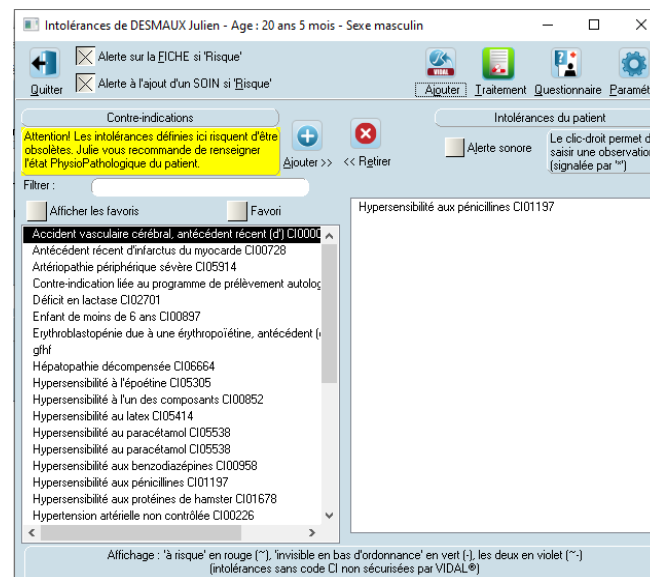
Intolérances de DESMAUX Julien - Age : 20 ans 5 mois - Sexe masculin

Quitter

Alerte sur la FICHE si 'Risque'

Alerte à l'ajout d'un SOIN si 'Risque'

VIDAL

Ajouter

Traitement

Questionnaire

Paramèt

Contre-indications

Attention! Les intolérances définies ici risquent d'être obsolètes. Julie vous recommande de renseigner l'état PhysioPathologique du patient.

Ajouter >>

<< Retirer

Intolérances du patient

Alerte sonore

Le clic-droit permet d saisir une observation (signalée par "*")

Filtrer :

Afficher les favoris

Favori

Accident vasculaire cérébral, antécédent récent (d') CI0000
Antécédent récent d'infarctus du myocarde CI00728
Artériopathie périphérique sévère CI05914
Contre-indication liée au programme de prélèvement autolog
Déficit en lactase CI02701
Enfant de moins de 6 ans CI00897
Erythroblastopénie due à une érythropoïétine, antécédent (
gfhf
Hépatopathie décompensée CI06664
Hypersensibilité à l'époetine CI05305
Hypersensibilité à l'un des composants CI00852
Hypersensibilité au latex CI05414
Hypersensibilité au paracétamol CI05538
Hypersensibilité au paracétamol CI05538
Hypersensibilité aux benzodiazépines CI00958
Hypersensibilité aux pénicillines CI01197
Hypersensibilité aux protéines de hamster CI01678
Hypertension artérielle non contrôlée CI00226

Hypersensibilité aux pénicillines CI01197

Affichage : 'à risque' en rouge (~), 'invisible en bas d'ordonnance' en vert (-), les deux en violet (~-)
(intolérances sans code CI non sécurisées par VIDAL®)